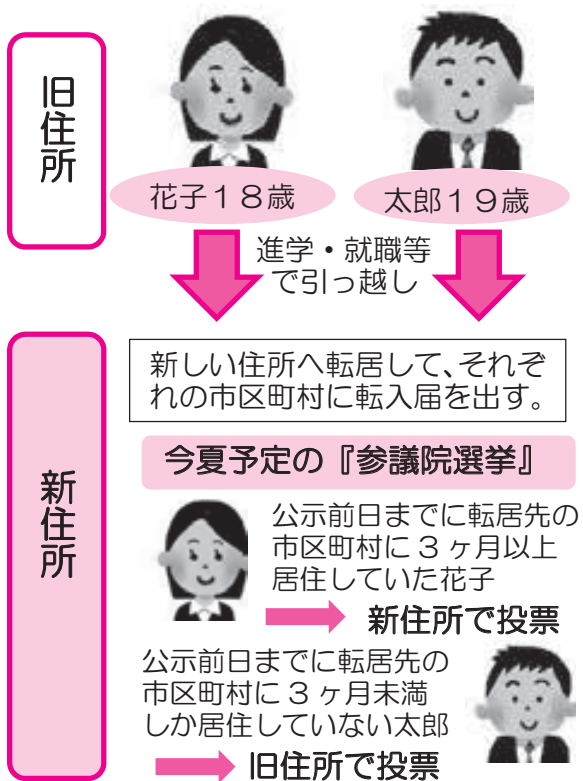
旧住所

花子18歳

太郎19歳

進学・就職等で引っ越し

新住所

新しい住所へ転居して、それぞれの市区町村に転入届を出す。

今夏予定の『参議院選挙』

公示前日までに転居先の市区町村に3ヶ月以上居住していた花子

新住所で投票

公示前日までに転居先の市区町村に3ヶ月未満しか居住していない太郎

旧住所で投票